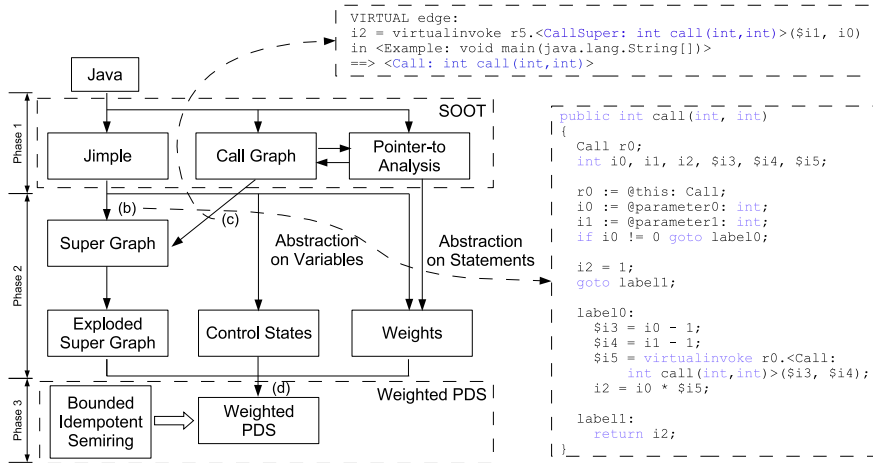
VIRTUAL edge:
i2 = virtualinvoke r5.<CallSuper: int call(int,int)>($i1, i0)
in <Example: void main(java.lang.String[])>
==> <Call: int call(int,int)>

Java

Phase 1

SOOT

Jimple

Call Graph

Pointer-to Analysis

Phase 2

(b)

(c)

Super Graph

Abstraction on Variables

Abstraction on Statements

Exploded Super Graph

Control States

Weights

(d)

Phase 3

Weighted PDS

Bounded Idempotent Semiring

Weighted PDS

public int call(int, int)
{
  Call r0;
  int i0, i1, i2, $i3, $i4, $i5;

  r0 := @this: Call;
  i0 := @parameter0: int;
  i1 := @parameter1: int;
  if i0 != 0 goto label0;

  i2 = 1;
  goto label1;

  label0:
    $i3 = i0 - 1;
    $i4 = i1 - 1;
    $i5 = virtualinvoke r0.<Call:
      int call(int,int)>($i3, $i4);
    i2 = i0 * $i5;

  label1:
    return i2;
}